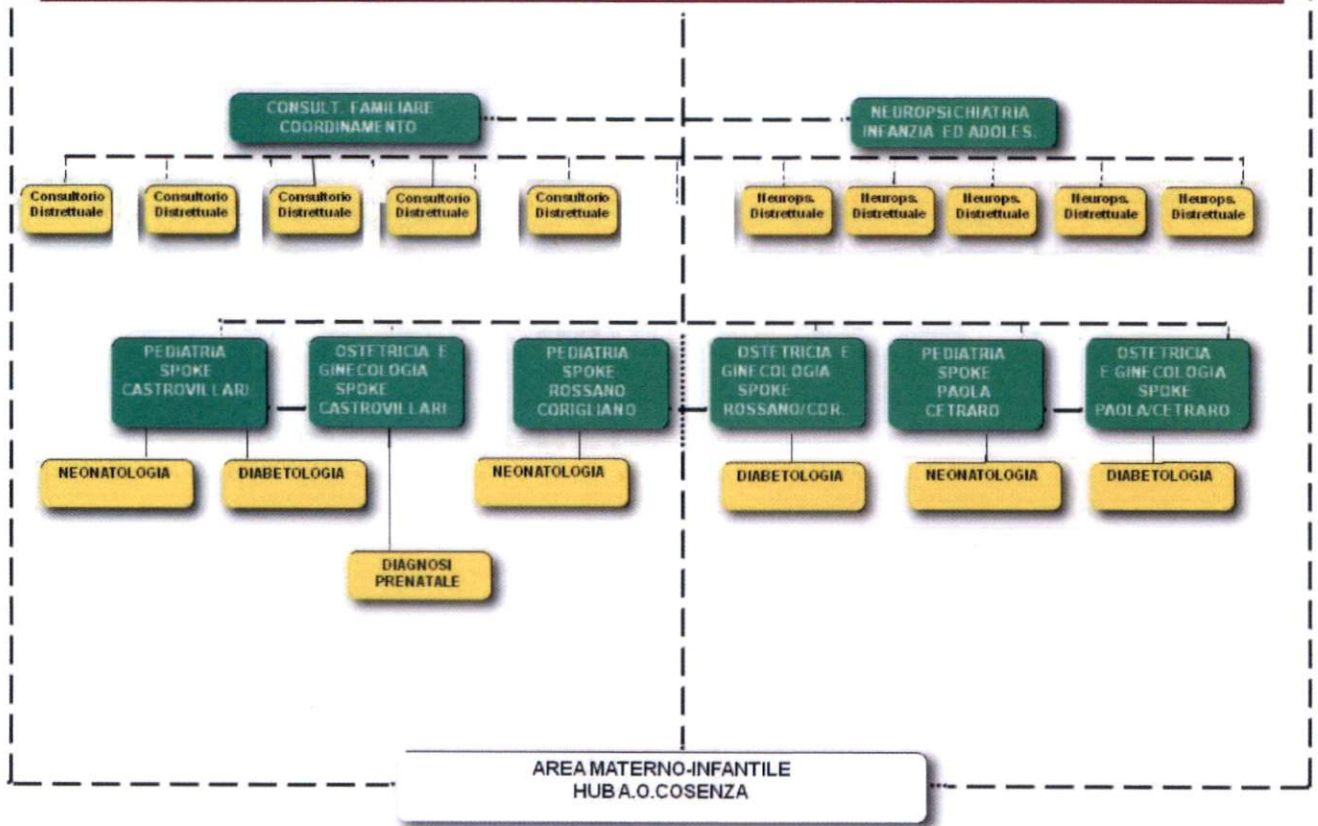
CONSULT. FAMILIARE COORDINAMENTO

NEUROPSICHIATRIA INFANZIA ED ADOLES.

Consultorio Distrettuale

Consultorio Distrettuale

Consultorio Distrettuale

Consultorio Distrettuale

Consultorio Distrettuale

Neurops. Distrettuale

Neurops. Distrettuale

Neurops. Distrettuale

Neurops. Distrettuale

Neurops. Distrettuale

PEDIATRIA SPOKE CASTROVILLARI

OSTETRICIA E GINECOLOGIA SPOKE CASTROVILLARI

PEDIATRIA SPOKE ROSSANO CORIGLIANO

OSTETRICIA E GINECOLOGIA SPOKE ROSSANO/COR.

PEDIATRIA SPOKE PAOLA CETRARO

OSTETRICIA E GINECOLOGIA SPOKE PAOLA/CETRARO

NEONATOLOGIA

DIABETOLOGIA

NEONATOLOGIA

DIABETOLOGIA

NEONATOLOGIA

DIABETOLOGIA

DIAGNOSI PRENATALE

AREA MATERNO-INFANTILE
HUB A.O.COSENZA